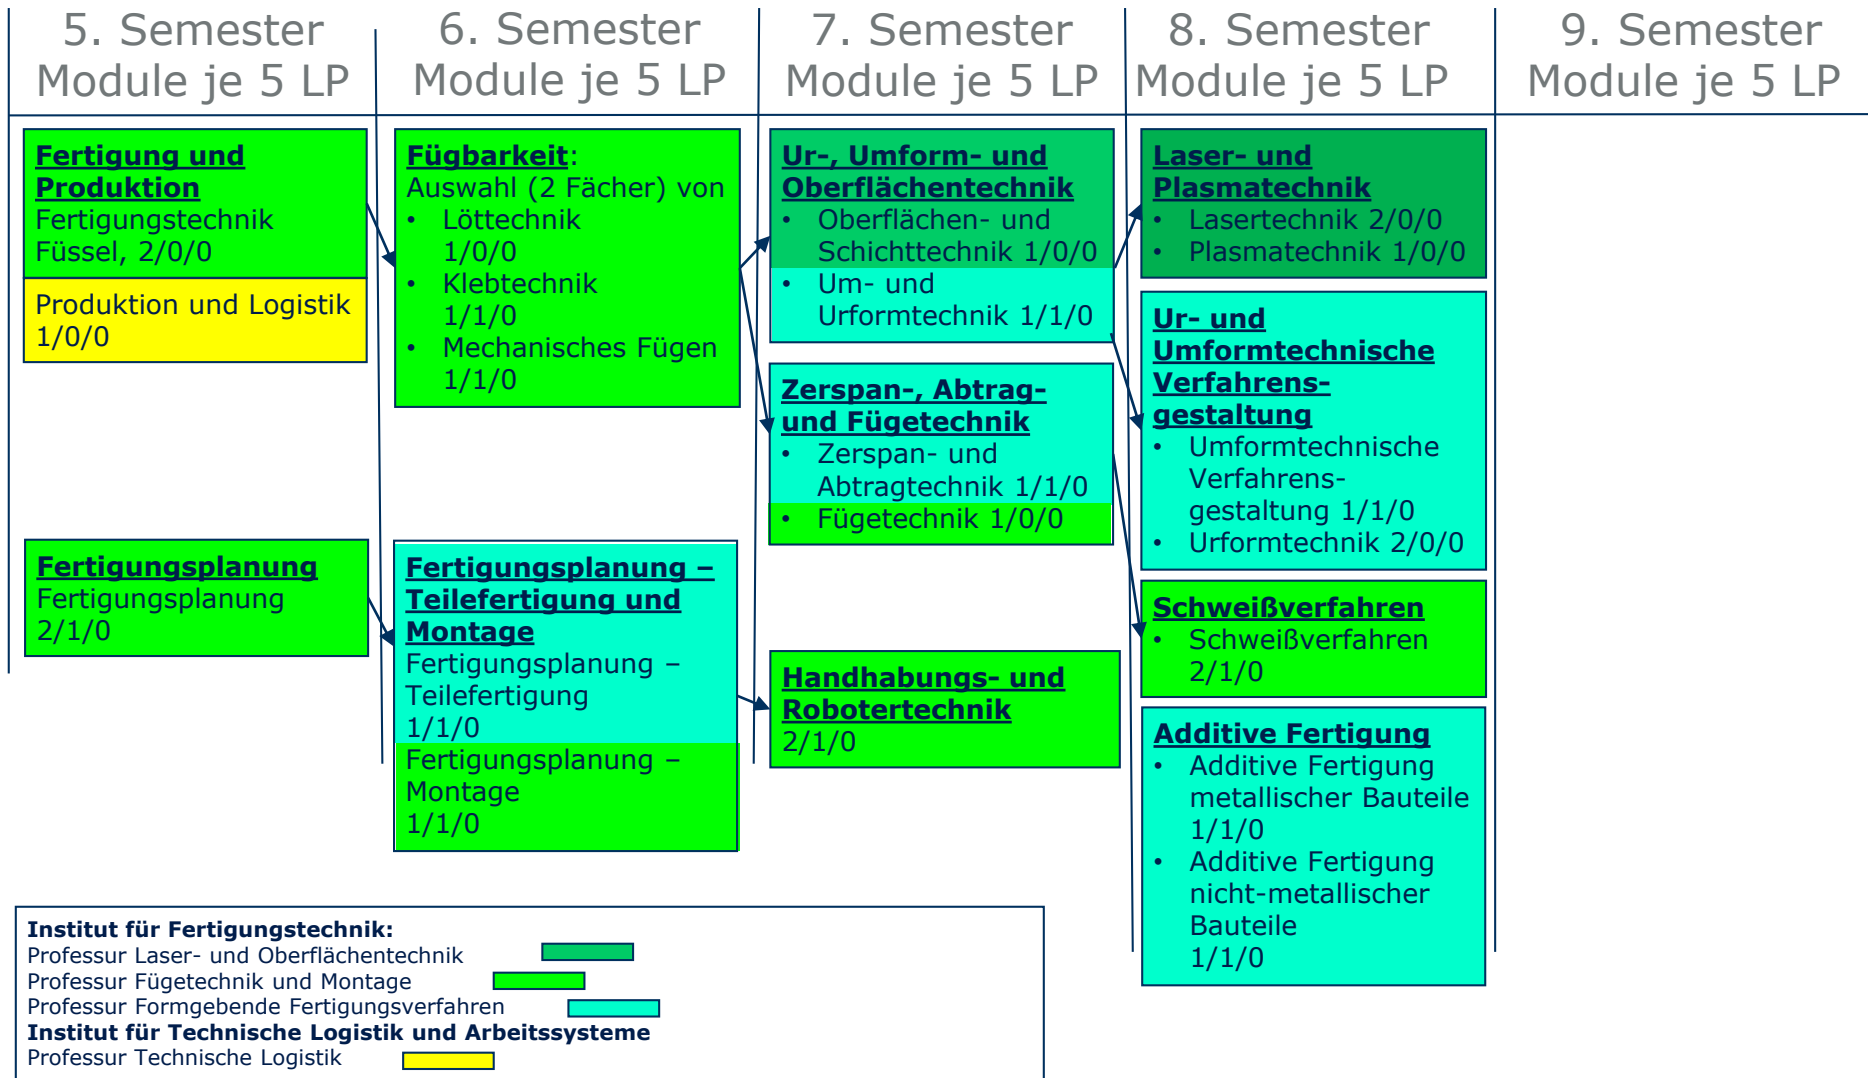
5. Semester
Module je 5 LP

6. Semester
Module je 5 LP

7. Semester
Module je 5 LP

8. Semester
Module je 5 LP

9. Semester
Module je 5 LP

**Fertigung und Produktion**
Fertigungstechnik Füssel, 2/0/0
Produktion und Logistik 1/0/0

**Fertigungsplanung**
Fertigungsplanung 2/1/0

**Fügbarkeit**:
Auswahl (2 Fächer) von
• Löttechnik 1/0/0
• Klebtechnik 1/1/0
• Mechanisches Fügen 1/1/0

**Fertigungsplanung – Teilefertigung und Montage**
Fertigungsplanung – Teilefertigung 1/1/0
Fertigungsplanung – Montage 1/1/0

**Ur-, Umform- und Oberflächentechnik**
• Oberflächen- und Schichttechnik 1/0/0
• Um- und Urformtechnik 1/1/0

**Zerspan-, Abtrag- und Fügetechnik**
• Zerspan- und Abtragtechnik 1/1/0
• Fügetechnik 1/0/0

**Handhabungs- und Robotertechnik**
2/1/0

**Laser- und Plasmatechnik**
• Lasertechnik 2/0/0
• Plasmatechnik 1/0/0

**Ur- und Umformtechnische Verfahrensgestaltung**
• Umformtechnische Verfahrensgestaltung 1/1/0
• Urformtechnik 2/0/0

**Schweißverfahren**
• Schweißverfahren 2/1/0

**Additive Fertigung**
• Additive Fertigung metallischer Bauteile 1/1/0
• Additive Fertigung nicht-metallischer Bauteile 1/1/0

**Institut für Fertigungstechnik:**
Professur Laser- und Oberflächentechnik
Professur Fügetechnik und Montage
Professur Formgebende Fertigungsverfahren
**Institut für Technische Logistik und Arbeitssysteme**
Professur Technische Logistik